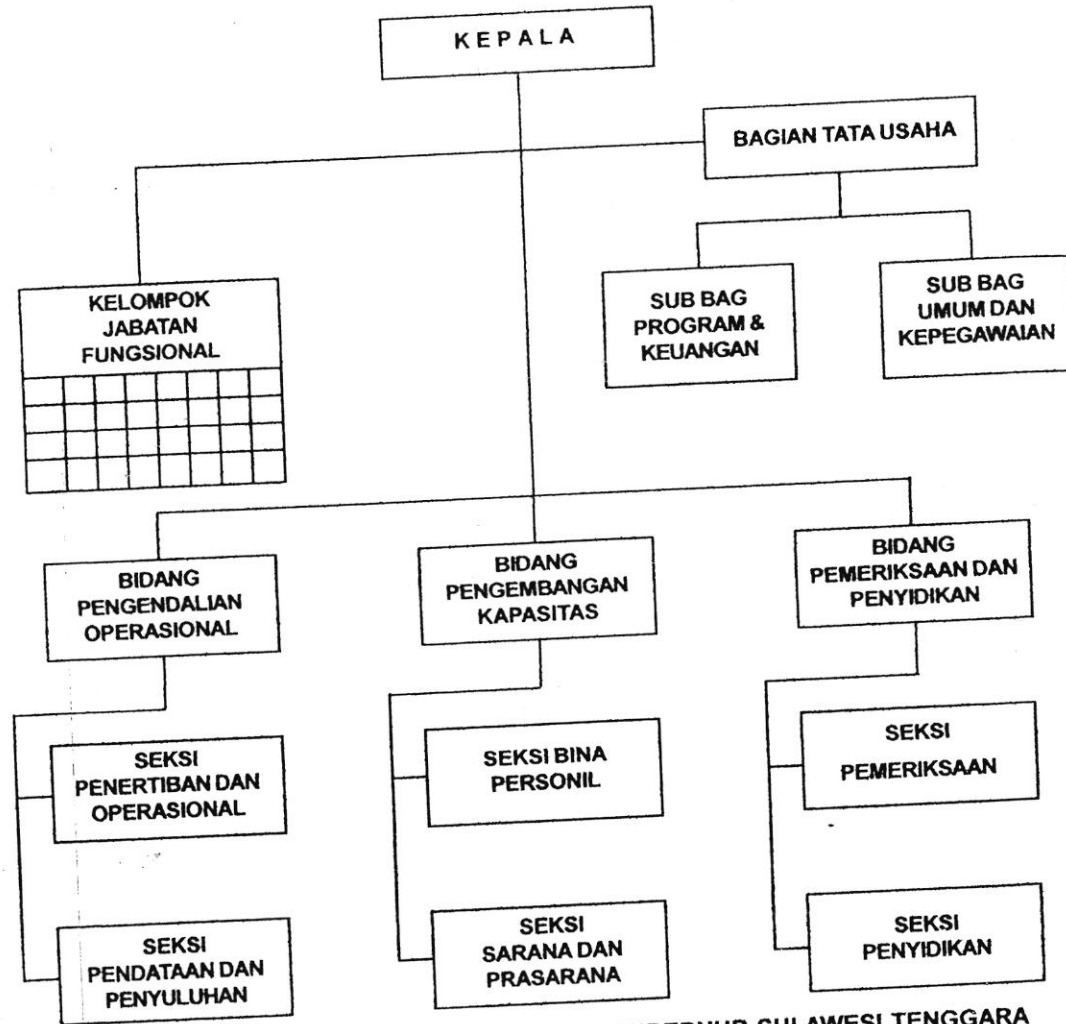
KEPALA

BAGIAN TATA USAHA

KELOMPOK JABATAN FUNGSIONAL

SUB BAG PROGRAM & KEUANGAN

SUB BAG UMUM DAN KEPEGAWAIAN

BIDANG PENGENDALIAN OPERASIONAL

BIDANG PENGEMBANGAN KAPASITAS

BIDANG PEMERIKSAAN DAN PENYIDIKAN

SEKSI PENERTIBAN DAN OPERASIONAL

SEKSI PENDATAAN DAN PENYULUHAN

SEKSI BINA PERSONIL

SEKSI SARANA DAN PRASARANA

SEKSI PEMERIKSAAN

SEKSI PENYIDIKAN

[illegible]ERNUR SULAWESI TENGGARA